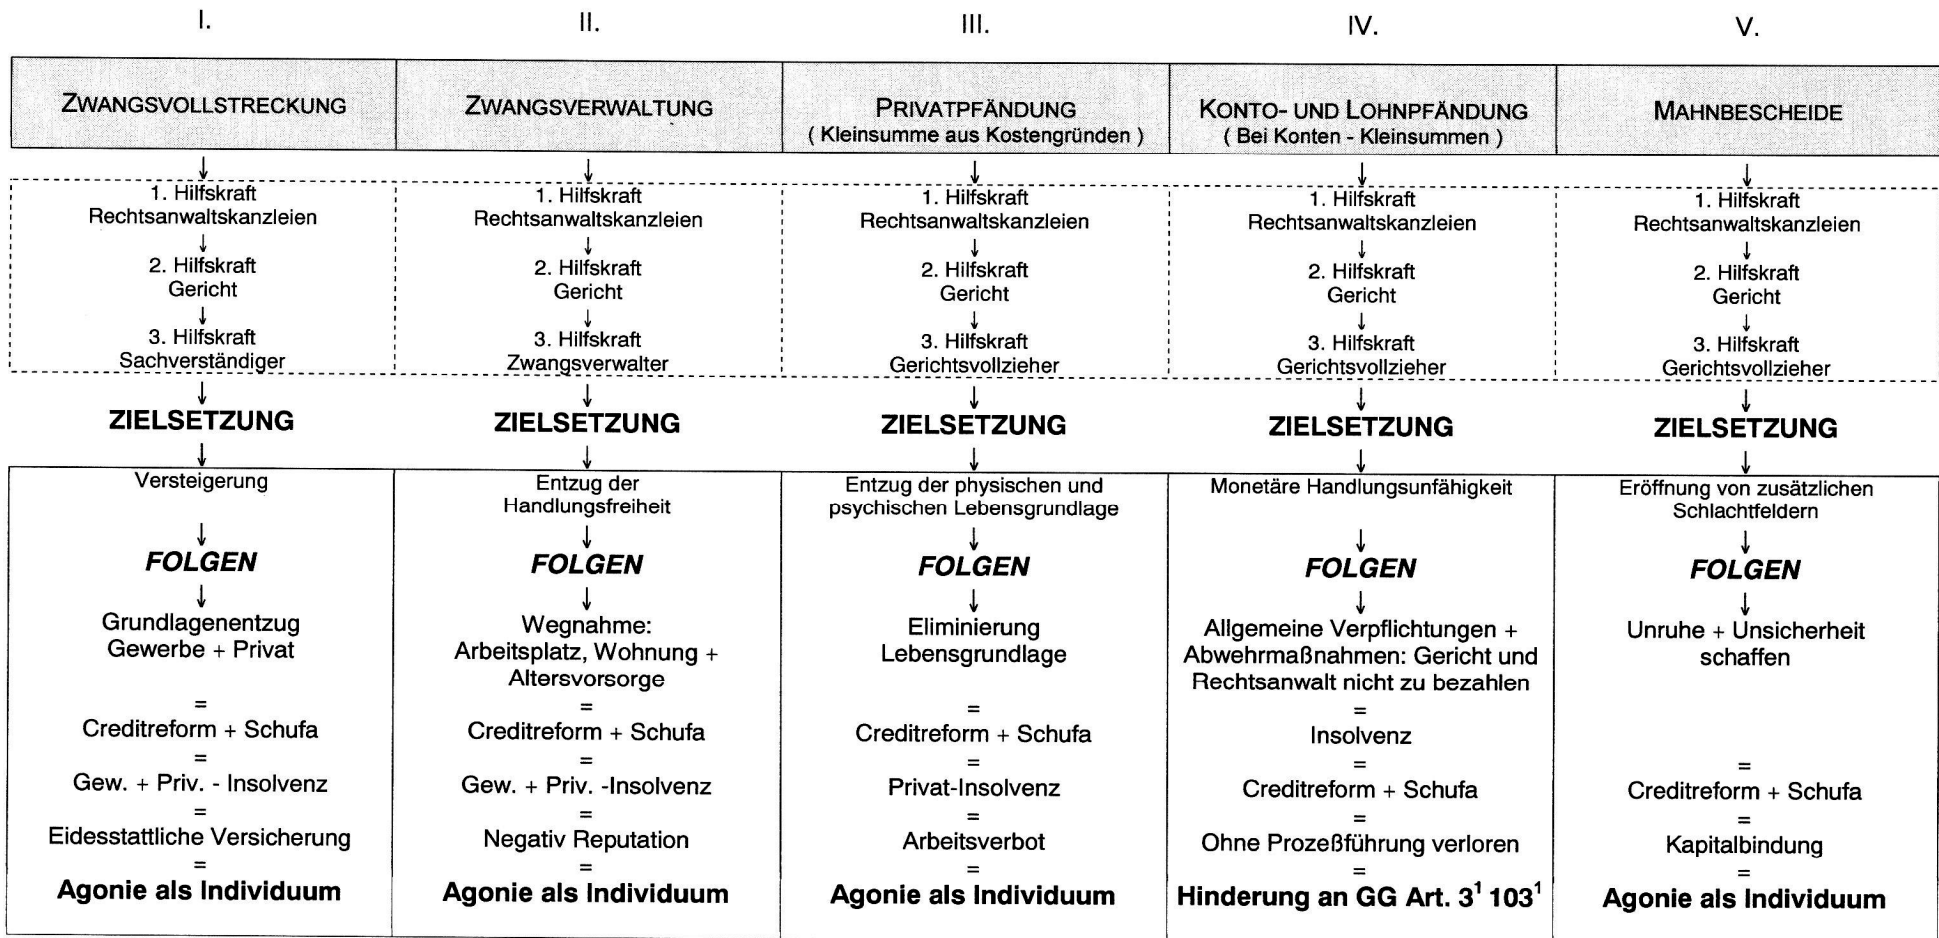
I.

ZWANGSVOLLSTRECKUNG

↓

1. Hilfskraft
Rechtsanwaltskanzleien
↓
2. Hilfskraft
Gericht
↓
3. Hilfskraft
Sachverständiger

↓

ZIELSETZUNG

↓

Versteigerung

↓

FOLGEN

↓

Grundlagenentzug
Gewerbe + Privat

=

Creditreform + Schufa

=

Gew. + Priv. - Insolvenz

=

Eidesstattliche Versicherung

=

Agonie als Individuum

II.

ZWANGSVERWALTUNG

↓

1. Hilfskraft
Rechtsanwaltskanzleien
↓
2. Hilfskraft
Gericht
↓
3. Hilfskraft
Zwangsverwalter

↓

ZIELSETZUNG

↓

Entzug der
Handlungsfreiheit

↓

FOLGEN

↓

Wegnahme:
Arbeitsplatz, Wohnung +
Altersvorsorge

=

Creditreform + Schufa

=

Gew. + Priv. -Insolvenz

=

Negativ Reputation

=

Agonie als Individuum

III.

PRIVATPFÄNDUNG
( Kleinsumme aus Kostengründen )

↓

1. Hilfskraft
Rechtsanwaltskanzleien
↓
2. Hilfskraft
Gericht
↓
3. Hilfskraft
Gerichtsvollzieher

↓

ZIELSETZUNG

↓

Entzug der physischen und
psychischen Lebensgrundlage

↓

FOLGEN

↓

Eliminierung
Lebensgrundlage

=

Creditreform + Schufa

=

Privat-Insolvenz

=

Arbeitsverbot

=

Agonie als Individuum

IV.

KONTO- UND LOHNPFÄNDUNG
( Bei Konten - Kleinsummen )

↓

1. Hilfskraft
Rechtsanwaltskanzleien
↓
2. Hilfskraft
Gericht
↓
3. Hilfskraft
Gerichtsvollzieher

↓

ZIELSETZUNG

↓

Monetäre Handlungsunfähigkeit

↓

FOLGEN

↓

Allgemeine Verpflichtungen +
Abwehrmaßnahmen: Gericht und
Rechtsanwalt nicht zu bezahlen

=

Insolvenz

=

Creditreform + Schufa

=

Ohne Prozeßführung verloren

=

Hinderung an GG Art. $3^1$ $103^1$

V.

MAHNBESCHEIDE

↓

1. Hilfskraft
Rechtsanwaltskanzleien
↓
2. Hilfskraft
Gericht
↓
3. Hilfskraft
Gerichtsvollzieher

↓

ZIELSETZUNG

↓

Eröffnung von zusätzlichen
Schlachtfeldern

↓

FOLGEN

↓

Unruhe + Unsicherheit
schaffen

=

Creditreform + Schufa

=

Kapitalbindung

=

Agonie als Individuum